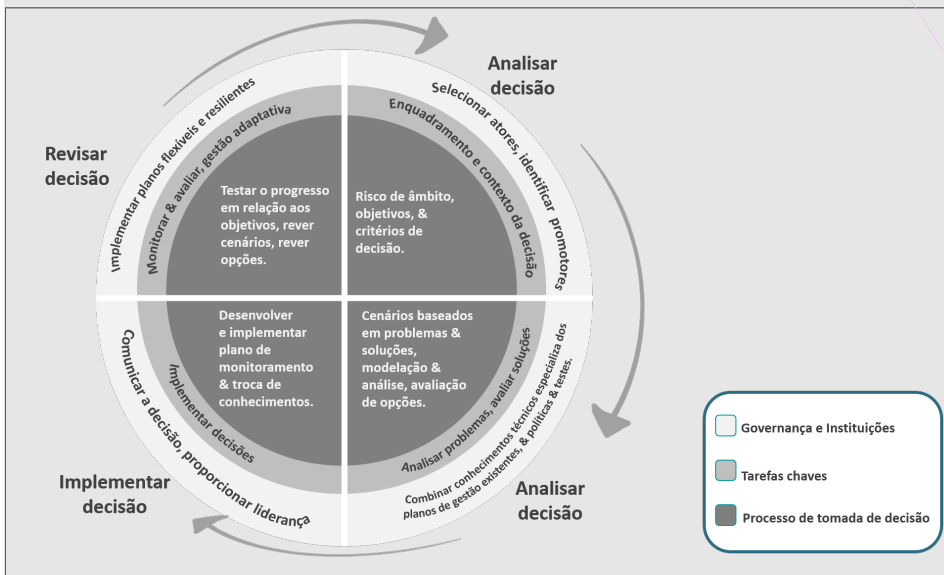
Analisar decisão

Selecionar atores, identificar promotores

Enquadramento e contexto da decisão

Risco de âmbito, objetivos, & critérios de decisão.

Revisar decisão

Implementar planos flexíveis e resilientes

Monitorar & avaliar, gestão adaptativa

Testar o progresso em relação aos objetivos, rever cenários, rever opções.

Desenvolver e implementar plano de monitoramento & troca de conhecimentos.

Implementar decisões

Comunicar a decisão, proporcionar liderança

Implementar decisão

Cenários baseados em problemas & soluções, modelação & análise, avaliação de opções.

Analisar problemas, avaliar soluções

Combinar conhecimentos técnicos especializados dos planos de gestão existentes, & políticas & testes.

Analisar decisão

Governança e Instituições

Tarefas chaves

Processo de tomada de decisão